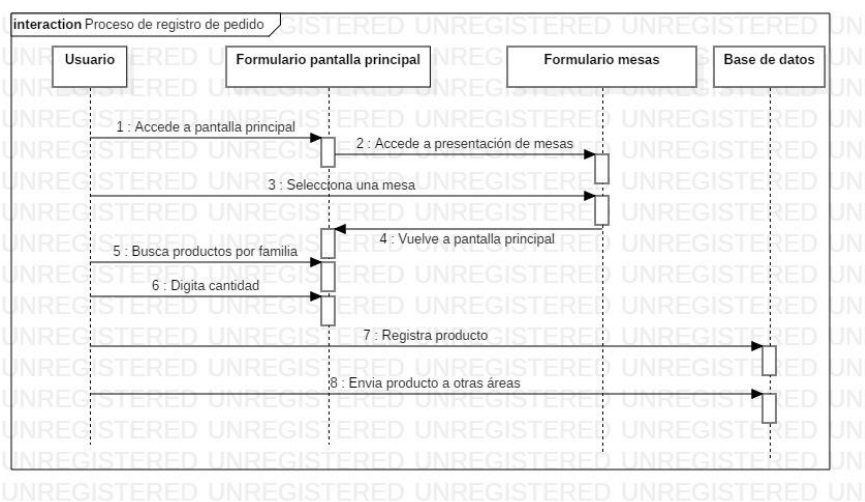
interaction Proceso de registro de pedido

Usuario

Formulario pantalla principal

Formulario mesas

Base de datos

1 : Accede a pantalla principal

2 : Accede a presentación de mesas

3 : Selecciona una mesa

4 : Vuelve a pantalla principal

5 : Busca productos por familia

6 : Digita cantidad

7 : Registra producto

8 : Envia producto a otras áreas

UNREGISTERED UNREGISTERED UNREGISTERED UNREGISTERED